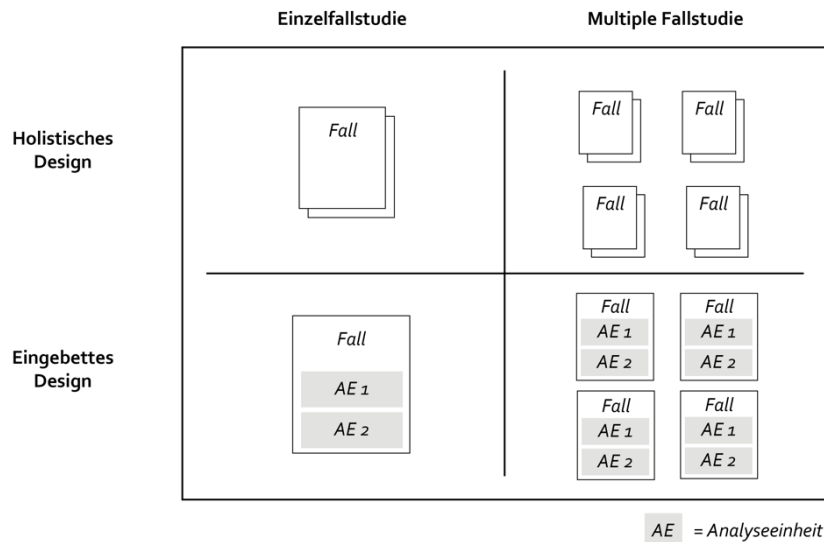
Einzelfallstudie

Multiple Fallstudie

Holistisches Design

Fall

Fall

Fall

Fall

Fall

Eingebettes Design

Fall
AE 1
AE 2

Fall
AE 1
AE 2

Fall
AE 1
AE 2

Fall
AE 1
AE 2

Fall
AE 1
AE 2

AE = Analyseeinheit